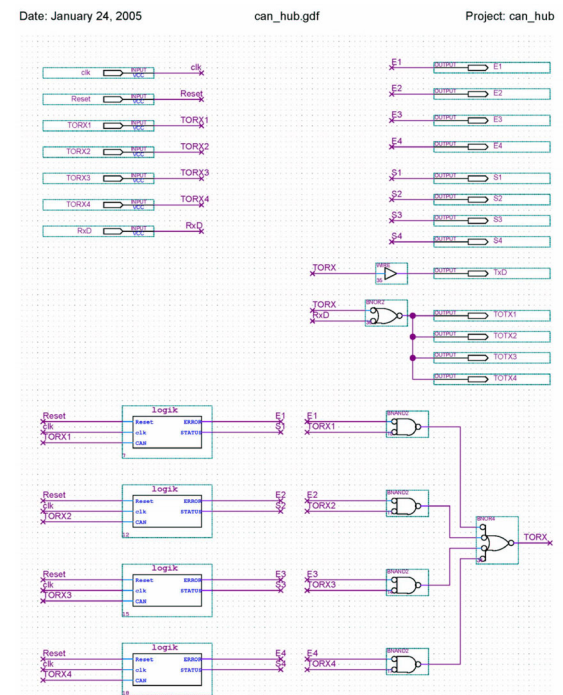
Date: January 24, 2005

can_hub.gdf

Project: can_hub

clk INPUT VCC clk
Reset INPUT VCC Reset
TORX1 INPUT VCC TORX1
TORX2 INPUT VCC TORX2
TORX3 INPUT VCC TORX3
TORX4 INPUT VCC TORX4
RxD INPUT VCC RxD

E1 OUTPUT E1
E2 OUTPUT E2
E3 OUTPUT E3
E4 OUTPUT E4
S1 OUTPUT S1
S2 OUTPUT S2
S3 OUTPUT S3
S4 OUTPUT S4

TORX WIRE OUTPUT TxD

TORX RxD BNOR2 OUTPUT TOTX1
OUTPUT TOTX2
OUTPUT TOTX3
OUTPUT TOTX4

Reset clk TORX1 logik Reset clk CAN ERROR STATUS E1 S1
E1 TORX1 BNAND2

Reset clk TORX2 logik Reset clk CAN ERROR STATUS E2 S2
E2 TORX2 BNAND2

BNOR4 TORX

Reset clk TORX3 logik Reset clk CAN ERROR STATUS E3 S3
E3 TORX3 BNAND2

Reset clk TORX4 logik Reset clk CAN ERROR STATUS E4 S4
E4 TORX4 BNAND2